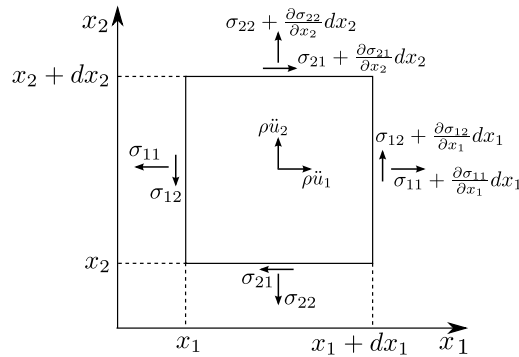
$x_2$

$\sigma_{22} + \frac{\partial \sigma_{22}}{\partial x_2} dx_2$

$\sigma_{21} + \frac{\partial \sigma_{21}}{\partial x_2} dx_2$

$x_2 + dx_2$

$\rho \ddot{u}_2$

$\sigma_{12} + \frac{\partial \sigma_{12}}{\partial x_1} dx_1$

$\sigma_{11}$

$\rho \ddot{u}_1$

$\sigma_{11} + \frac{\partial \sigma_{11}}{\partial x_1} dx_1$

$\sigma_{12}$

$x_2$

$\sigma_{21}$

$\sigma_{22}$

$x_1$

$x_1 + dx_1$

$x_1$